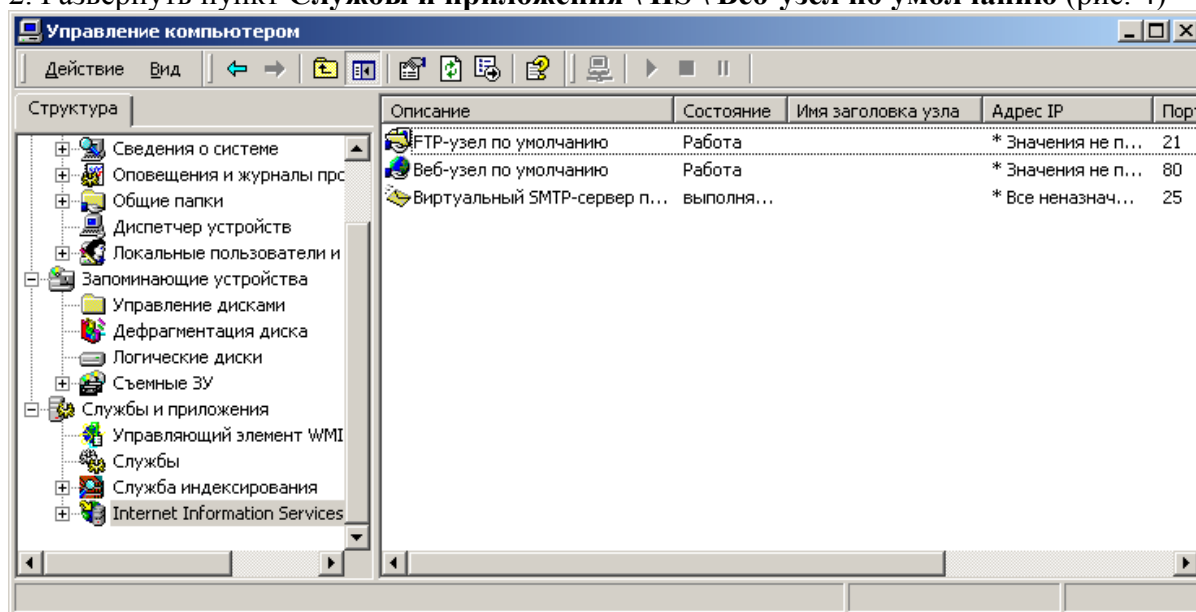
2. Развернуть пункт **Службы и приложения \ IIS \ Веб-узел по умолчанию** (рис. 4)

Управление компьютером

Действие Вид

Структура

Сведения о системе
Оповещения и журналы про
Общие папки
Диспетчер устройств
Локальные пользователи и
Запоминающие устройства
Управление дисками
Дефрагментация диска
Логические диски
Съемные ЗУ
Службы и приложения
Управляющий элемент WMI
Службы
Служба индексирования
Internet Information Services

| Описание | Состояние | Имя заголовка узла | Адрес IP | Порт |
|---|---|---|---|---|
| FTP-узел по умолчанию | Работа | | * Значения не п... | 21 |
| Веб-узел по умолчанию | Работа | | * Значения не п... | 80 |
| Виртуальный SMTP-сервер п... | выполня... | | * Все неназнач... | 25 |